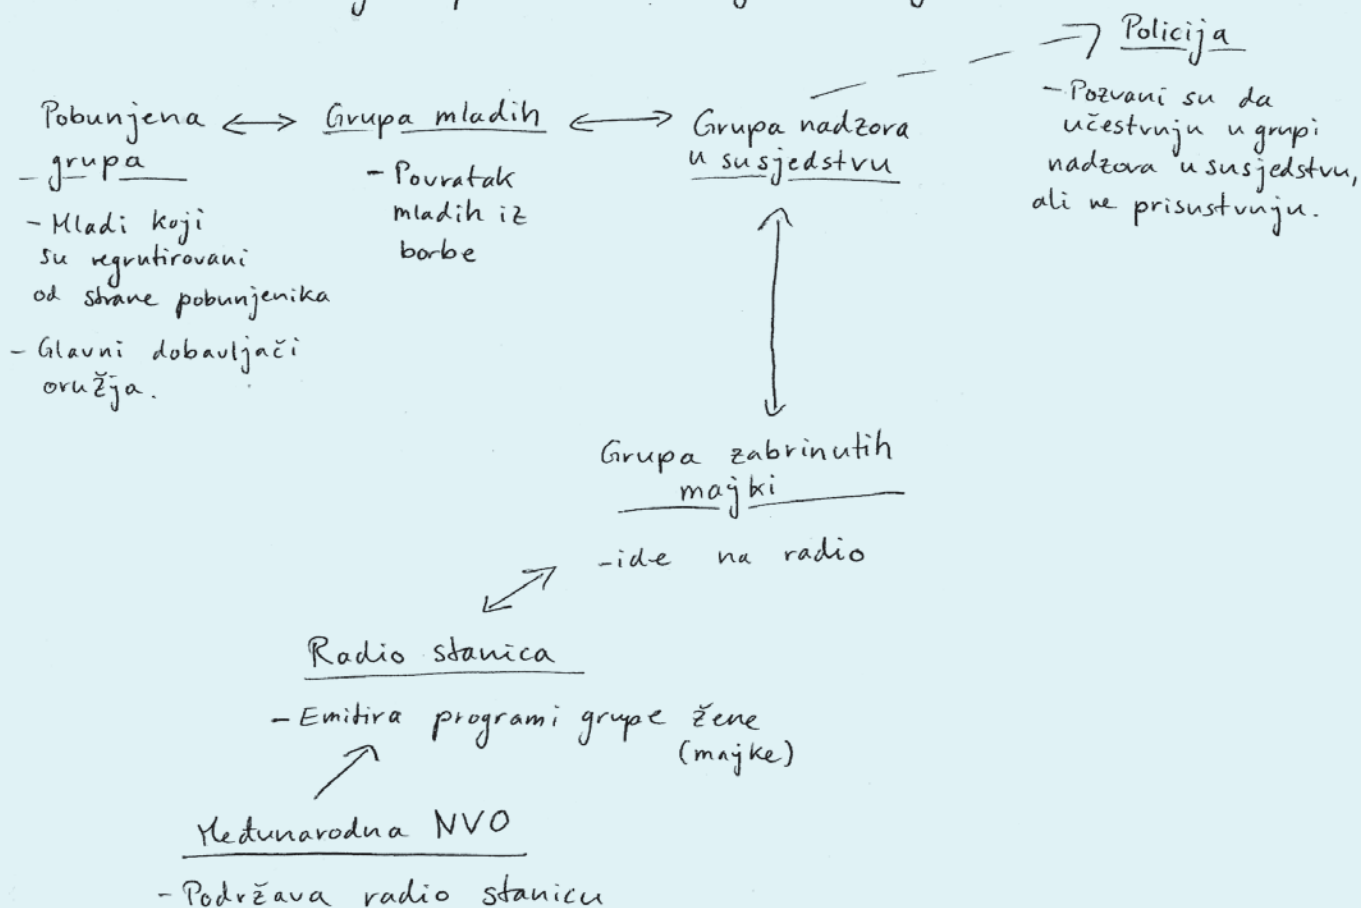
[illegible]

Policija
- Pozvani su da učestvuju u grupi nadzora u susjedstvu, ali ne prisustvuju.

Pobunjena grupa
- Mladi koji su regrutirovani od strane pobunjenika
- Glavni dobavljači oružja.

Grupa mladih
- Povratak mladih iz borbe

Grupa nadzora u susjedstvu

Grupa zabrinutih majki
- ide na radio

Radio stanica
- Emitira programi grupe žene (majke)

Međunarodna NVO
- Podržava radio stanicu